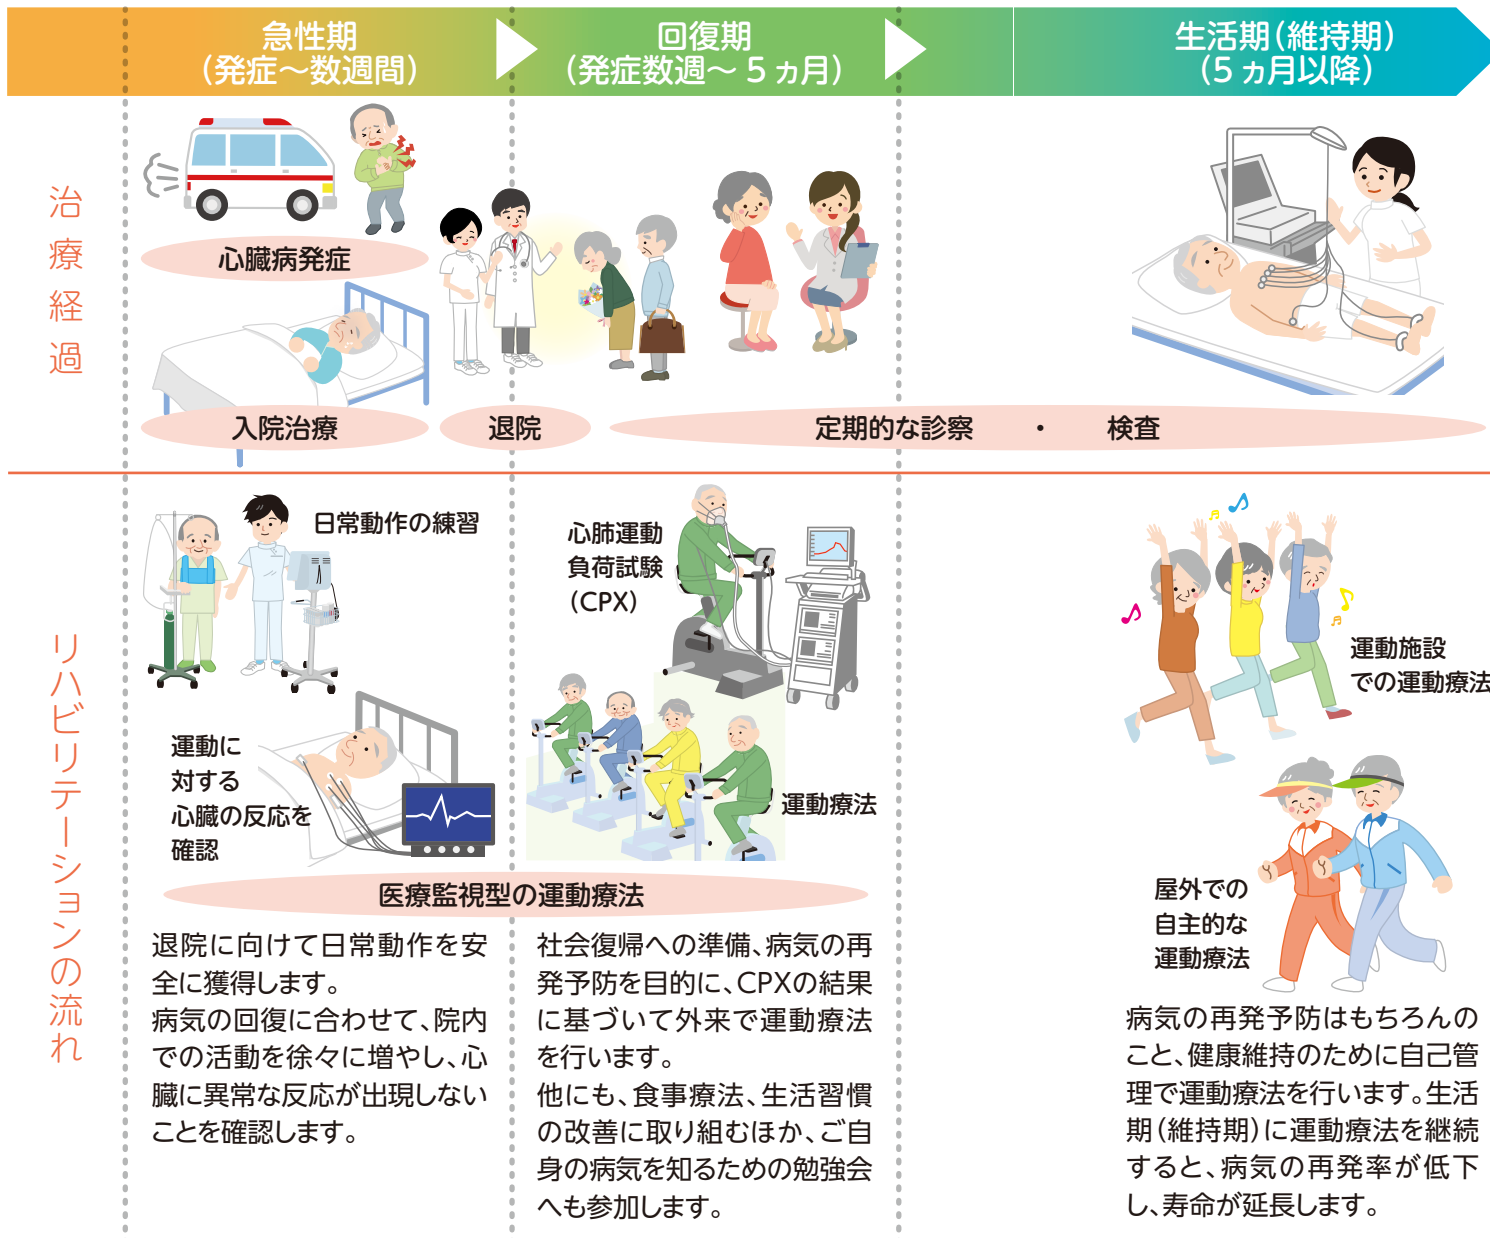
急性期
（発症〜数週間）

回復期
（発症数週〜５ヵ月）

生活期（維持期）
（５ヵ月以降）

治療経過

心臓病発症

入院治療

退院

定期的な診察 ・ 検査

リハビリテーションの流れ

日常動作の練習

運動に対する心臓の反応を確認

心肺運動負荷試験（CPX）

運動療法

運動施設での運動療法

屋外での自主的な運動療法

医療監視型の運動療法

退院に向けて日常動作を安全に獲得します。
病気の回復に合わせて、院内での活動を徐々に増やし、心臓に異常な反応が出現しないことを確認します。

社会復帰への準備、病気の再発予防を目的に、CPXの結果に基づいて外来で運動療法を行います。
他にも、食事療法、生活習慣の改善に取り組むほか、ご自身の病気を知るための勉強会へも参加します。

病気の再発予防はもちろんのこと、健康維持のために自己管理で運動療法を行います。生活期（維持期）に運動療法を継続すると、病気の再発率が低下し、寿命が延長します。